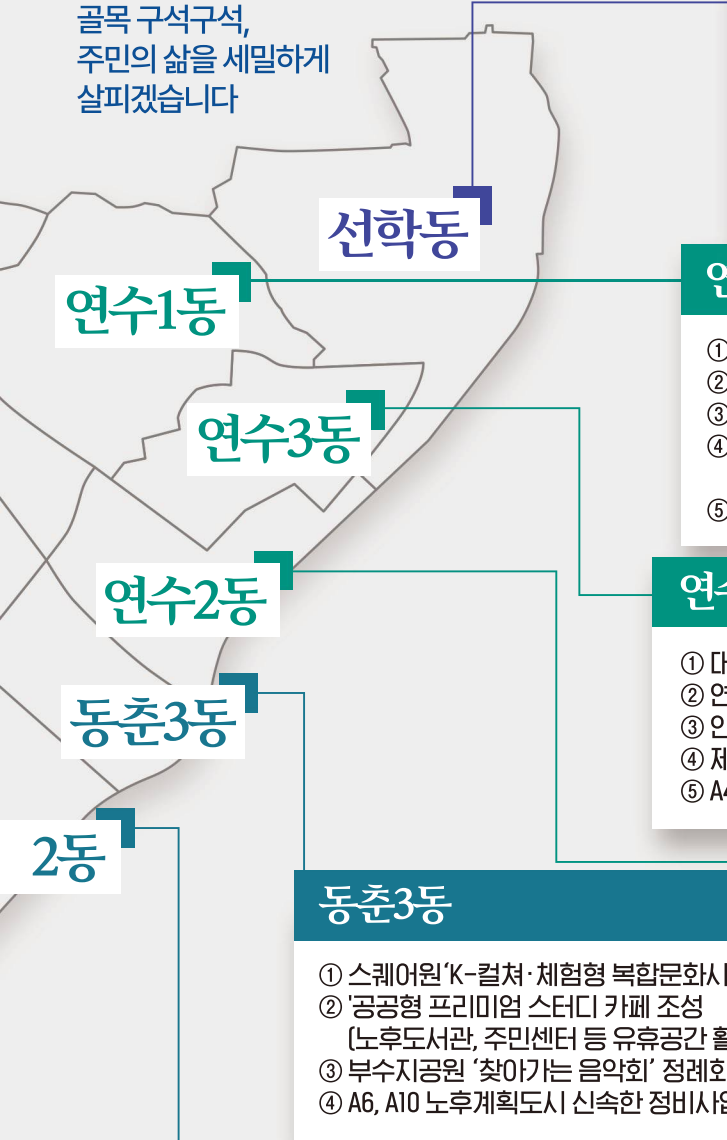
골목 구석구석,
주민의 삶을 세밀하게
살피겠습니다

선학동

연수1동

연수3동

연수2동

동춘3동

2동

연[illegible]

①
②
③
④

⑤

연수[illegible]

① 대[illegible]
② 연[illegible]
③ 인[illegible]
④ 제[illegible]
⑤ A4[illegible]

동춘3동

① 스퀘어원 'K-컬쳐·체험형 복합문화시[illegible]
② '공공형 프리미엄 스터디 카페 조성
(노후도서관, 주민센터 등 유휴공간 활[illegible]
③ 부수지공원 '찾아가는 음악회' 정례화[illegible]
④ A6, A10 노후계획도시 신속한 정비사업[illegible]